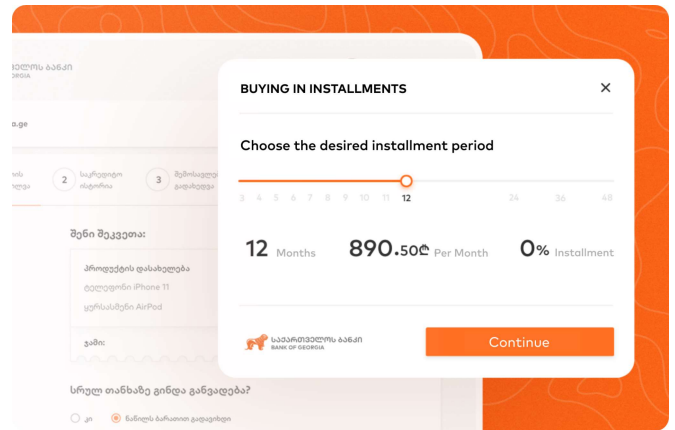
ველოს ბანკი

o.ge

ის

2 საკრედიტო ისტორია

3 შემოსავლე გადამოწმ

შენი შეკვეთა:

პროდუქტის დასახელება

ტელეფონი iPhone 11

ყურსასმენი AirPod

ჯამი:

სრულ თანხაზე გინდა განვადება?

კი

ნაწილის ბარათით გადახდით

BUYING IN INSTALLMENTS

Choose the desired installment period

3 4 5 6 7 8 9 10 11 12 24 36 48

12 Months

890.50₾ Per Month

0% Installment

საქართველოს ბანკი BANK OF GEORGIA

Continue